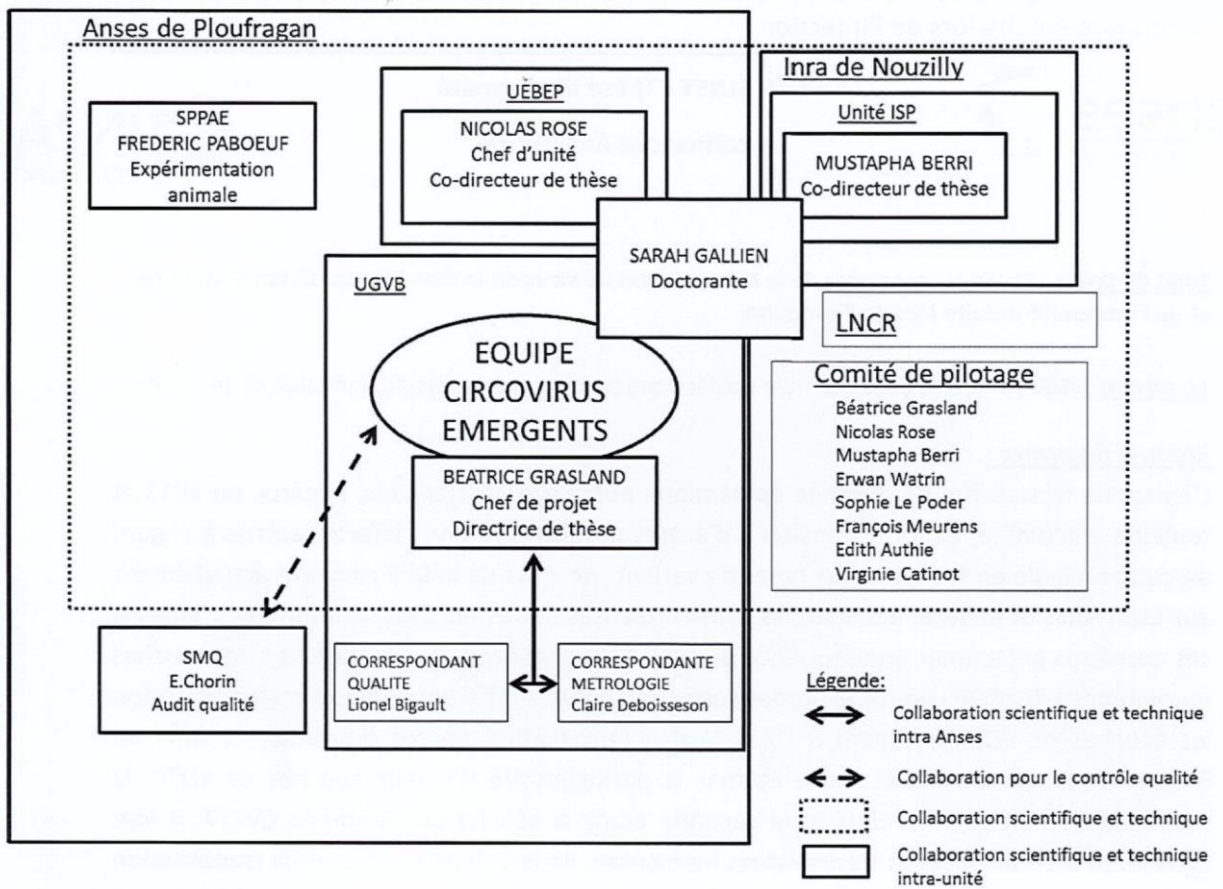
Anses de Ploufragan

SPPAE
FREDERIC PABOEUF
Expérimentation animale

UEBEP
NICOLAS ROSE
Chef d'unité
Co-directeur de thèse

Inra de Nouzilly

Unité ISP

MUSTAPHA BERRI
Co-directeur de thèse

SARAH GALLIEN
Doctorante

UGVB

EQUIPE
CIRCOVIRUS
EMERGENTS

BEATRICE GRASLAND
Chef de projet
Directrice de thèse

LNCR

Comité de pilotage
Béatrice Grasland
Nicolas Rose
Mustapha Berri
Erwan Watrin
Sophie Le Poder
François Meurens
Edith Authie
Virginie Catinot

SMQ
E.Chorin
Audit qualité

CORRESPONDANT QUALITE
Lionel Bigault

CORRESPONDANTE METROLOGIE
Claire Deboisseson

Légende:
Collaboration scientifique et technique intra Anses
Collaboration pour le contrôle qualité
Collaboration scientifique et technique
Collaboration scientifique et technique intra-unité